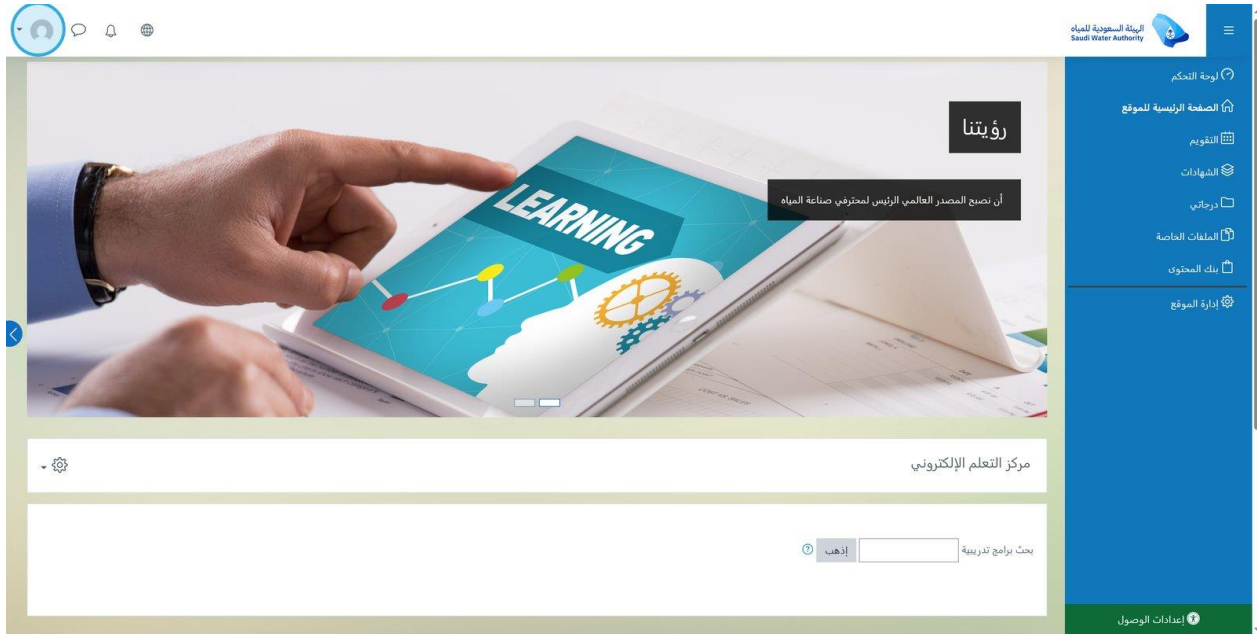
الهيئة السعودية للمياه
Saudi Water Authority

لوحة التحكم
الصفحة الرئيسية للموقع
التقويم
الشهادات
درجاتي
الملفات الخاصة
بنك المحتوى
إدارة الموقع

LEARNING

رؤيتنا
أن نصبح المصدر العالمي الرئيس لمحترفي صناعة المياه

مركز التعلم الإلكتروني

بحث برامج تدريبية
إذهب

إعدادات الوصول